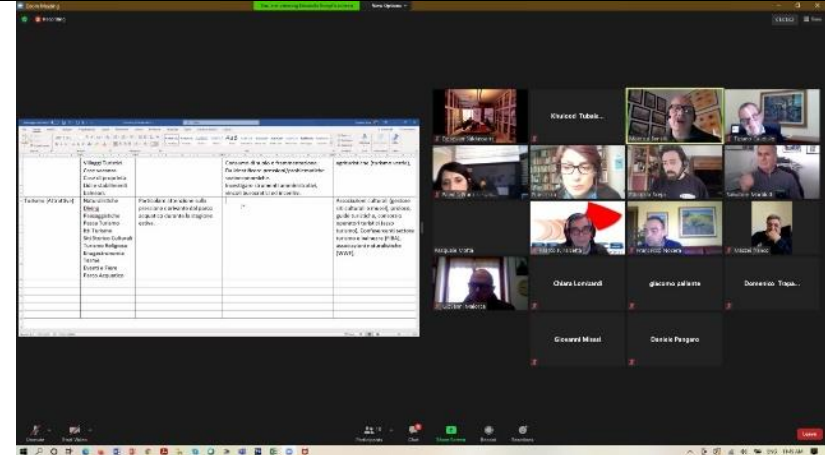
Zoom Meeting
You are viewing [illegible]'s screen
View Options
Recording
Gallery
View

| | Villaggi Turistici Case vacanza Case di proprietà Altri stabilimenti balneari | | Consumo di suolo e frammentazione. Da dove lo smaltimento acque reflue? Investigare sui maneggiamenti effetti, accessi pressione, transitamento. | agricoltura, turismo, ... |
|---|---|---|---|---|
| Turismo (Attrattivo) | Naturalistiche Diving Paesaggistiche Pesca Turismo Bio Turismo Siti Storico-Culturali Turismo Religioso Enogastronomia Nautico Escursionismo Pesca Acquatica | Particolare attenzione sulla pressione e ... acque ... | | Associazioni culturali, ... guide turistiche, ... turismo ... (FIBA), ... (WWF). |

Khaled Tubaishat
Chiara Lonzardi
giacomo zallerte
Domenico Trapani
Giovanni Missi
Daniele Pangaro
Pasquale Viotta

Unmute
Start Video
Participants
Chat
Share Screen
Record
Reactions
Leave